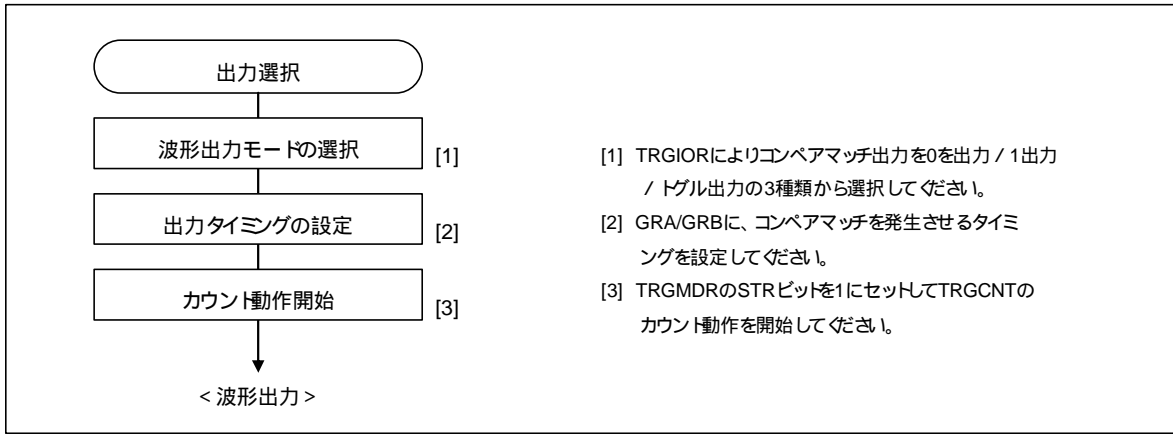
出力選択

波形出力モードの選択 [1]

出力タイミングの設定 [2]

カウント動作開始 [3]

< 波形出力 >

[1] TRGIORによりコンペアマッチ出力を0を出力 / 1出力 / トグル出力の3種類から選択してください。

[2] GRA/GRBに、コンペアマッチを発生させるタイミングを設定してください。

[3] TRGMDRのSTRビットを1にセットしてTRGCNTのカウント動作を開始してください。